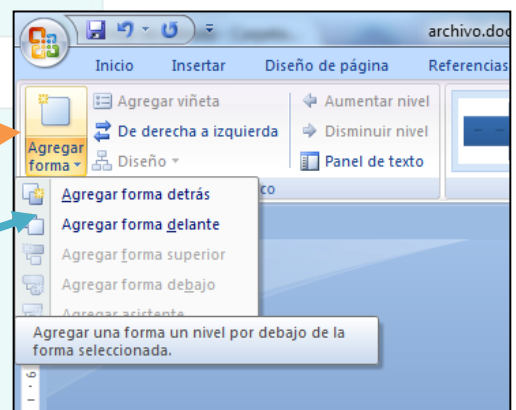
archivo.doc

Inicio Insertar Diseño de página Referencias

Agregar forma

Agregar viñeta
De derecha a izquierda
Diseño

Aumentar nivel
Disminuir nivel
Panel de texto

co

Agregar forma detrás
Agregar forma delante
Agregar forma superior
Agregar forma debajo
Agregar asistente

Agregar una forma un nivel por debajo de la forma seleccionada.